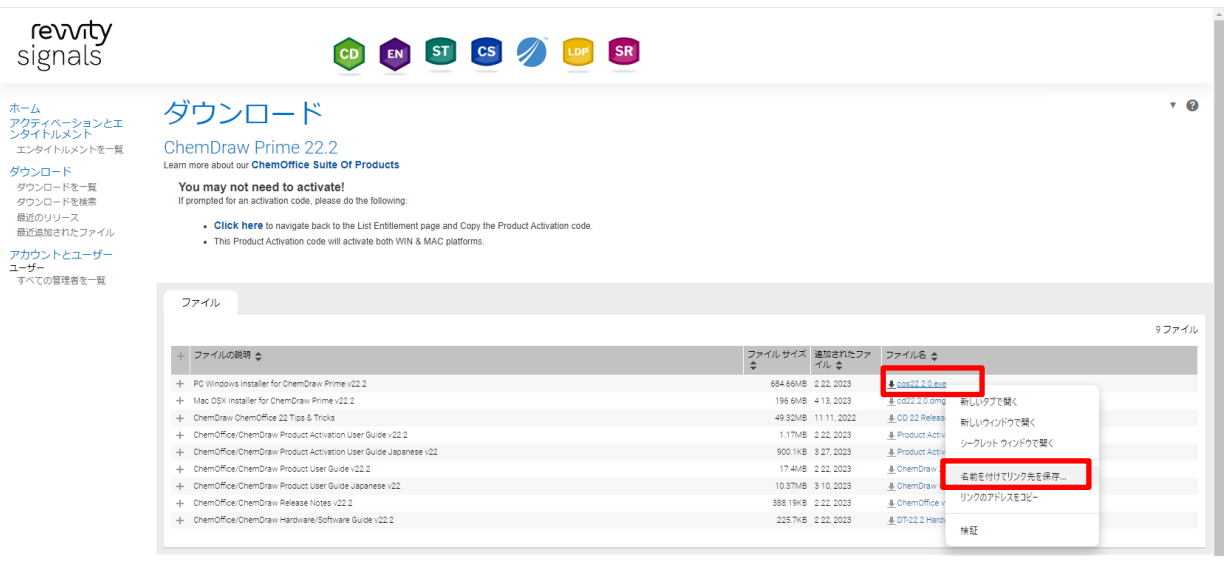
revvity signals

CD EN ST CS LDP SR

ホーム
アクティベーションとエンタイトルメント
エンタイトルメントを一覧

ダウンロード
ダウンロードを一覧
ダウンロードを検索
最近のリリース
最近追加されたファイル

アカウントとユーザー
ユーザー
すべての管理者を一覧

ダウンロード

ChemDraw Prime 22.2
Learn more about our ChemOffice Suite Of Products

You may not need to activate!
If prompted for an activation code, please do the following:

- Click here to navigate back to the List Entitlement page and Copy the Product Activation code.
- This Product Activation code will activate both WIN & MAC platforms.

ファイル

9 ファイル

| + | ファイルの説明 | ファイル サイズ | 追加されたファイル | ファイル名 |
|---|---|---|---|---|
| + | PC Windows Installer for ChemDraw Prime v22.2 | 684.66MB | 2 22, 2023 | cos22.2.0.exe |
| + | Mac OSX Installer for ChemDraw Prime v22.2 | 196.6MB | 4 13, 2023 | cd22.2.0.dmg |
| + | ChemDraw ChemOffice 22 Tips & Tricks | 49.32MB | 11 11, 2022 | CD 22 Release |
| + | ChemOffice/ChemDraw Product Activation User Guide v22.2 | 1.17MB | 2 22, 2023 | Product Activ |
| + | ChemOffice/ChemDraw Product Activation User Guide Japanese v22 | 900.1KB | 3 27, 2023 | Product Activ |
| + | ChemOffice/ChemDraw Product User Guide v22.2 | 17.4MB | 2 22, 2023 | ChemDraw |
| + | ChemOffice/ChemDraw Product User Guide Japanese v22 | 10.37MB | 3 10, 2023 | ChemDraw |
| + | ChemOffice/ChemDraw Release Notes v22.2 | 388.19KB | 2 22, 2023 | ChemOffice v |
| + | ChemOffice/ChemDraw Hardware/Software Guide v22.2 | 225.7KB | 2 22, 2023 | DT-22.2 Hard |

新しいタブで開く
新しいウィンドウで開く
シークレット ウィンドウで開く
名前を付けてリンク先を保存...
リンクのアドレスをコピー
検証